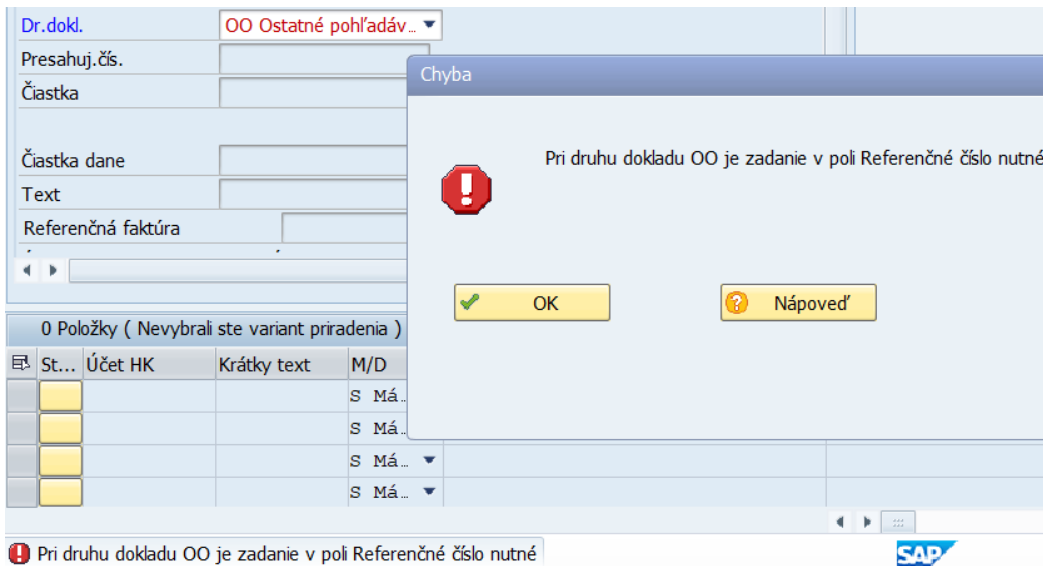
Dr.dokl.
OO Ostatné pohľadáv...
Presahuj.čís.
Čiastka
Čiastka dane
Text
Referenčná faktúra

Chyba
Pri druhu dokladu OO je zadanie v poli Referenčné číslo nutné
OK
Nápoveď

0 Položky ( Nevybrali ste variant priradenia )

| St... | Účet HK | Krátky text | M/D |
|---|---|---|---|
| | | | S Má... |
| | | | S Má... |
| | | | S Má... |
| | | | S Má... |

Pri druhu dokladu OO je zadanie v poli Referenčné číslo nutné
SAP